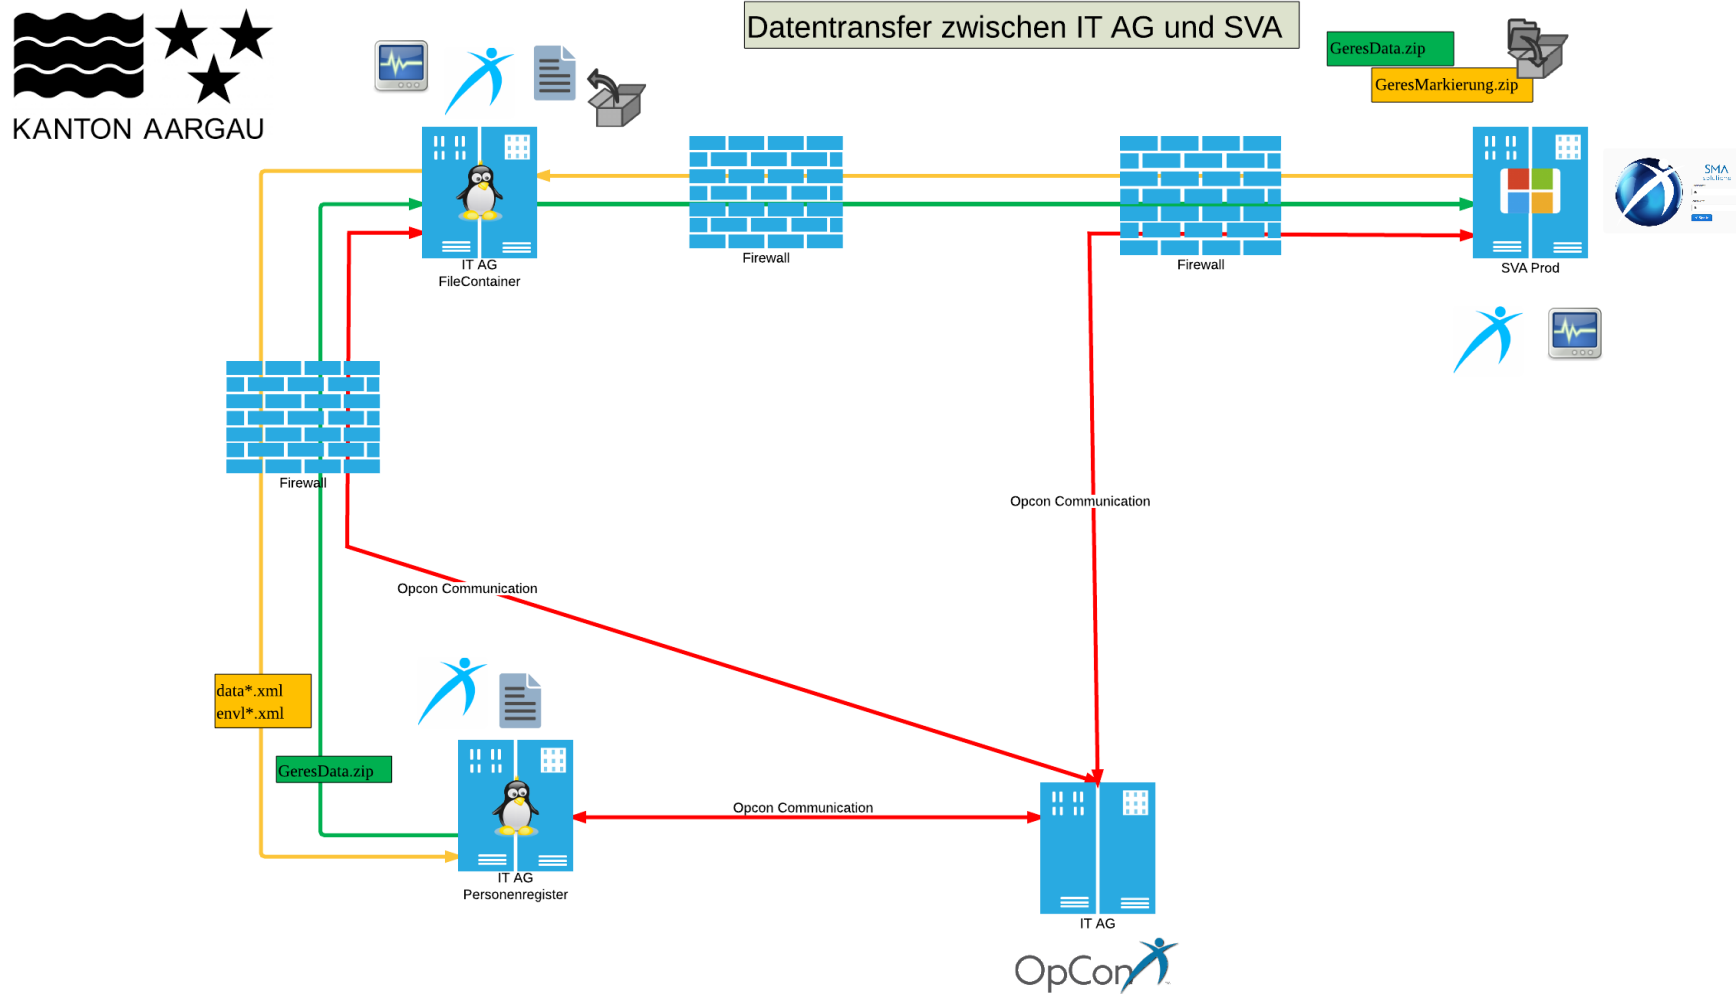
KANTON AARGAU

Datentransfer zwischen IT AG und SVA

GeresData.zip

GeresMarkierung.zip

IT AG
FileContainer

Firewall

Firewall

SVA Prod

SMA

Firewall

Opcon Communication

Opcon Communication

data*.xml
envl*.xml

GeresData.zip

Opcon Communication

IT AG
Personenregister

IT AG

OpCon